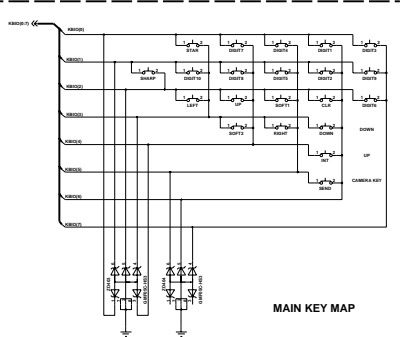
KBIO(0:7)

KBIO(0)
KBIO(1)
KBIO(2)
KBIO(3)
KBIO(4)
KBIO(5)
KBIO(6)
KBIO(7)

STAR
DIGIT7
DIGIT4
DIGIT1
DIGIT3

SHARP
DIGIT10
DIGIT9
DIGIT5
DIGIT2
DIGIT6

LEFT
UP
SOFT1
CLR
DIGIT8

SOFT2
RIGHT
DOWN
DOWN

INT
UP

SEND
CAMERA KEY

MAIN KEY MAP